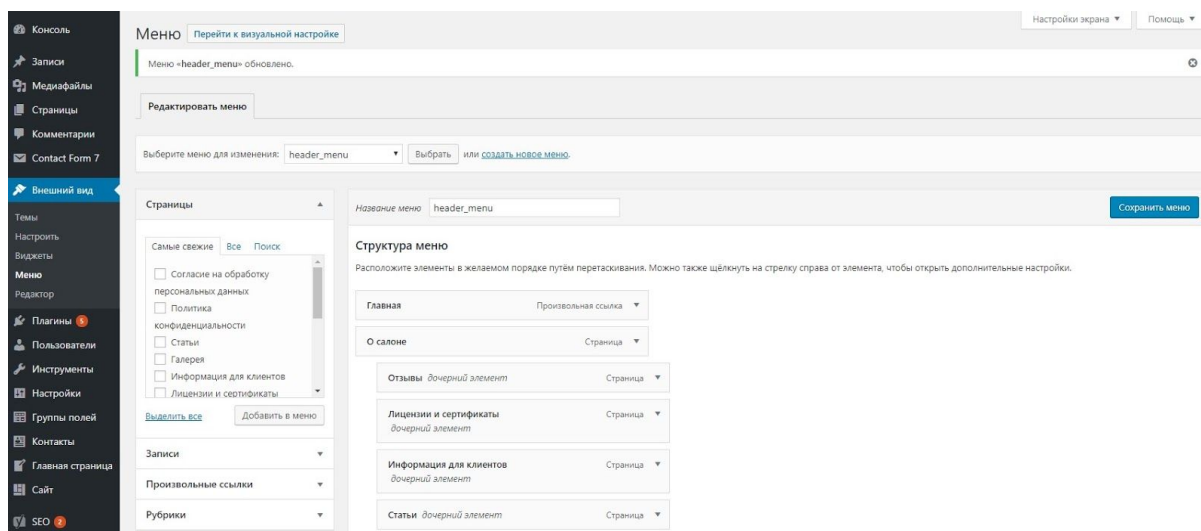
Консоль
Записи
Медиафайлы
Страницы
Комментарии
Contact Form 7
Внешний вид
Темы
Настроить
Виджеты
Меню
Редактор
Плагины 5
Пользователи
Инструменты
Настройки
Группы полей
Контакты
Главная страница
Сайт
SEO 2

Меню Перейти к визуальной настройке

Настройки экрана ▼ Помощь ▼

Меню «header_menu» обновлено.

Редактировать меню

Выберите меню для изменения: header_menu ▼ Выбрать или создать новое меню.

Страницы ▲

Самые свежие Все Поиск

Согласие на обработку персональных данных
Политика конфиденциальности
Статьи
Галерея
Информация для клиентов
Лицензии и сертификаты

Выделить все Добавить в меню

Записи ▼
Произвольные ссылки ▼
Рубрики ▼

Название меню header_menu

Сохранить меню

Структура меню

Расположите элементы в желаемом порядке путём перетаскивания. Можно также щёлкнуть на стрелку справа от элемента, чтобы открыть дополнительные настройки.

Главная Произвольная ссылка ▼
О салоне Страница ▼
Отзывы дочерний элемент Страница ▼
Лицензии и сертификаты дочерний элемент Страница ▼
Информация для клиентов дочерний элемент Страница ▼
Статьи дочерний элемент Страница ▼